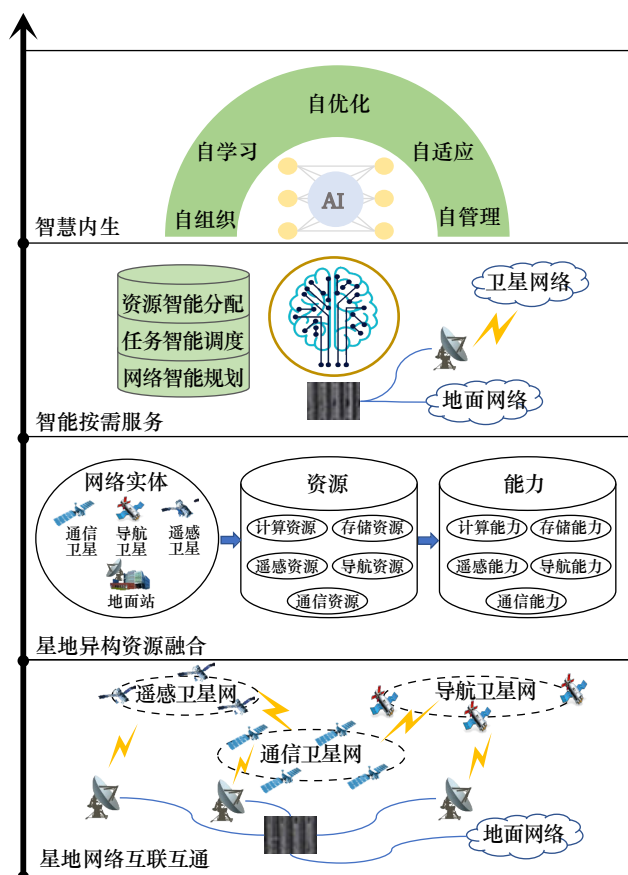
自优化

自学习

自适应

AI

自组织

自管理

智慧内生

资源智能分配

任务智能调度

网络智能规划

卫星网络

地面网络

智能按需服务

网络实体

通信卫星

导航卫星

遥感卫星

地面站

资源

计算资源

存储资源

遥感资源

导航资源

通信资源

能力

计算能力

存储能力

遥感能力

导航能力

通信能力

星地异构资源融合

遥感卫星网

导航卫星网

通信卫星网

地面网络

星地网络互联互通